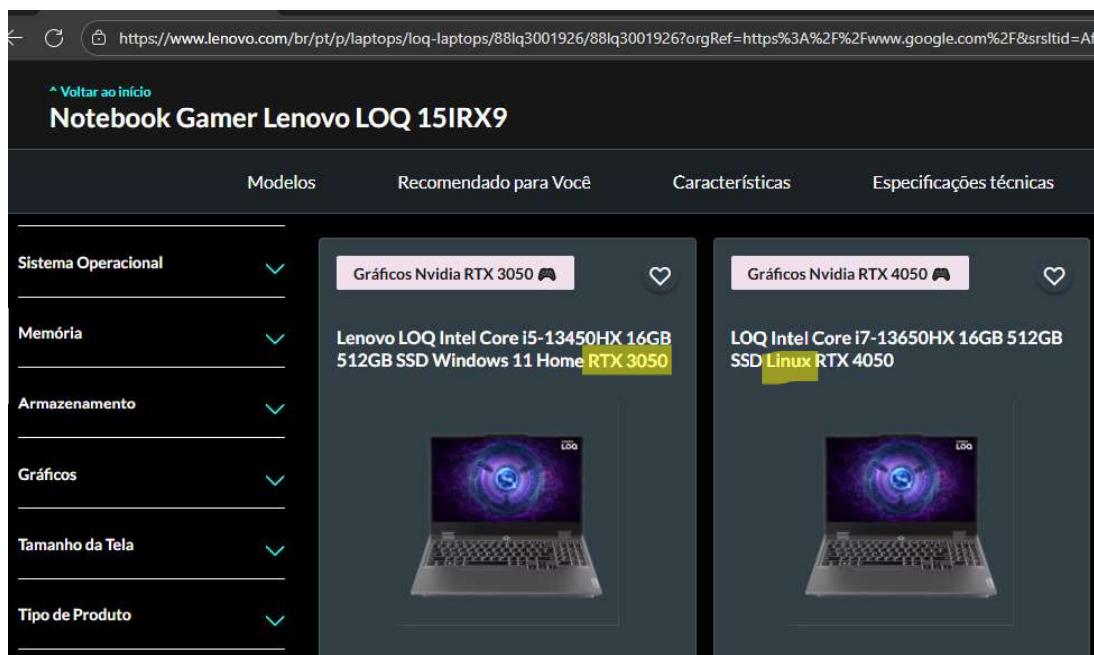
https://www.lenovo.com/br/pt/p/laptops/loq-laptops/88lq3001926/88lq3001926?orgRef=https%3A%2F%2Fwww.google.com%2F&srsltid=Af

^ Voltar ao início

Notebook Gamer Lenovo LOQ 15IRX9

Modelos | Recomendado para Você | Características | Especificações técnicas

Sistema Operacional

Memória

Armazenamento

Gráficos

Tamanho da Tela

Tipo de Produto

Gráficos Nvidia RTX 3050

Lenovo LOQ Intel Core i5-13450HX 16GB 512GB SSD Windows 11 Home RTX 3050

LOQ

Gráficos Nvidia RTX 4050

LOQ Intel Core i7-13650HX 16GB 512GB SSD Linux RTX 4050

LOQ